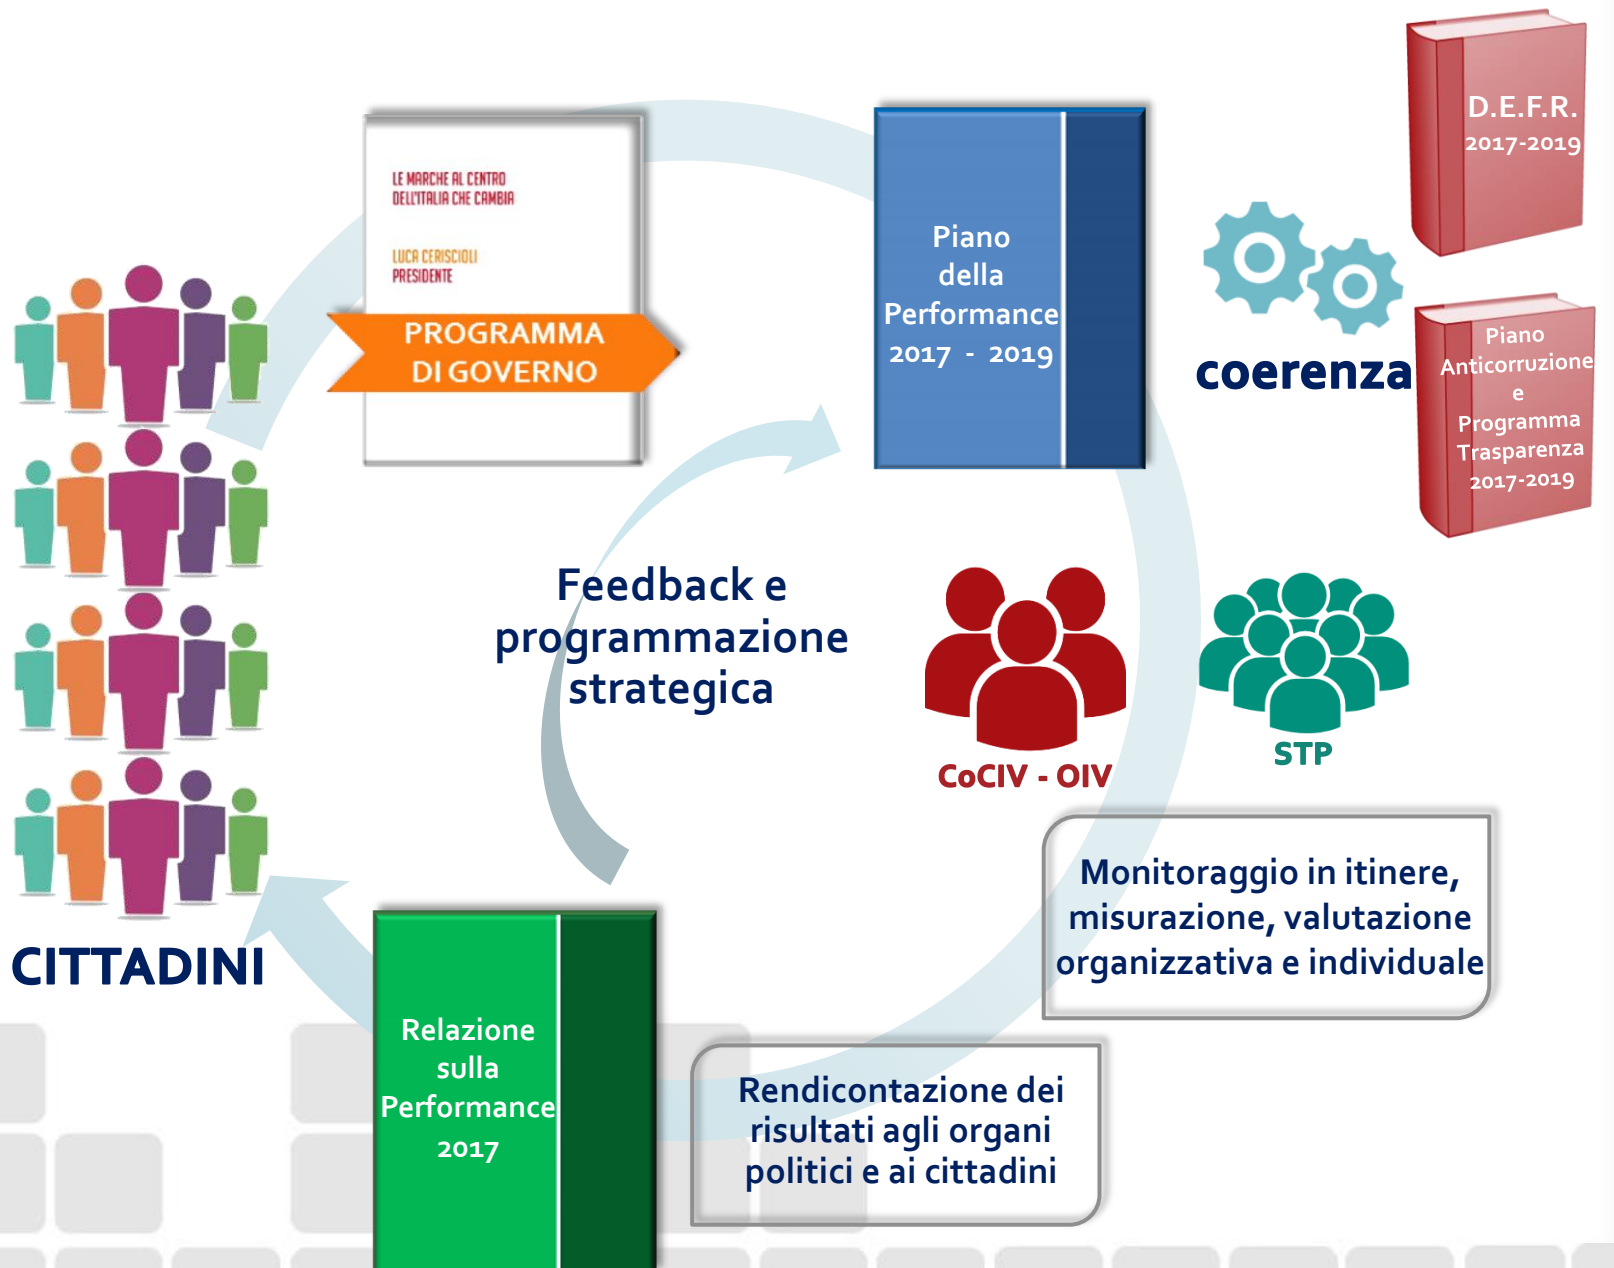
LE MARCHE AL CENTRO DELL'ITALIA CHE CAMBIA

LUCA CERISCIOLI PRESIDENTE

PROGRAMMA DI GOVERNO

Piano della Performance 2017 - 2019

D.E.F.R. 2017-2019

coerenza

Piano Anticorruzione e Programma Trasparenza 2017-2019

CITTADINI

Feedback e programmazione strategica

CoCIV - OIV

STP

Monitoraggio in itinere, misurazione, valutazione organizzativa e individuale

Relazione sulla Performance 2017

Rendicontazione dei risultati agli organi politici e ai cittadini